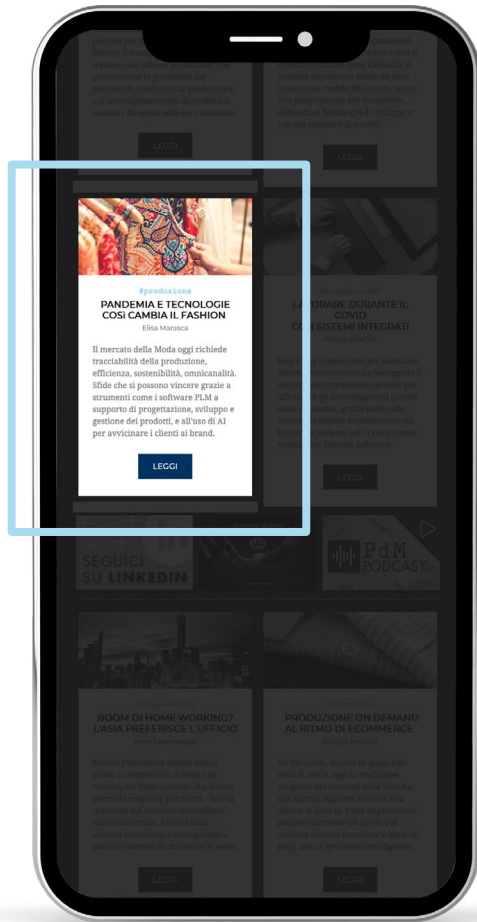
LEGGI

LEGGI

#produzione

PANDEMIA E TECNOLOGIE COSì CAMBIA IL FASHION

Elisa Marasca

Il mercato della Moda oggi richiede tracciabilità della produzione, efficienza, sostenibilità, omnicanalità. Sfide che si possono vincere grazie a strumenti come i software PLM a supporto di progettazione, sviluppo e gestione dei prodotti, e all'uso di AI per avvicinare i clienti ai brand.

LEGGI

LAVORARE DURANTE IL COVID CON SISTEMI INTEGRATI

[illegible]

LEGGI

SEGUICI SU LINKEDIN

PdM PODCAST

BOOM DI HOME WORKING? L'ASIA PREFERISCE L'UFFICIO

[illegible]

PRODUZIONE ON DEMAND AL RITMO DI ECOMMERCE

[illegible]

LEGGI

LEGGI